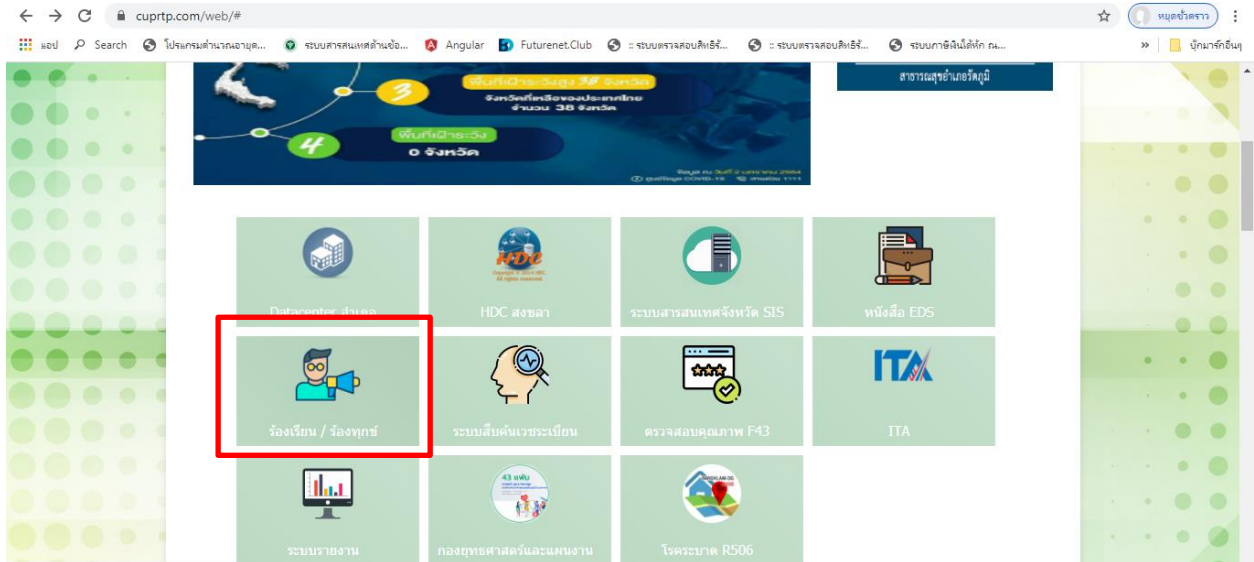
cuprtp.com/web/#

หยุดชั่วคราว

แอป Search โปรแกรมคำนวณอายุค... ระบบสารสนเทศด้านข้อ... Angular Futurenet.Club :: ระบบตรวจสอบสิทธิ์... :: ระบบตรวจสอบสิทธิ์... ระบบภาษีเงินได้หัก ณ...

บุ๊กมาร์กอื่นๆ

3 พื้นที่เฝ้าระวังสูง 38 จังหวัด จังหวัดที่เหลือของประเทศไทย จำนวน 38 จังหวัด

4 พื้นที่เฝ้าระวัง 0 จังหวัด

สาธารณสุขอำเภอวัดภูมิ

Datacenter สำนักงาน

HDC สงขลา

ระบบสารสนเทศจังหวัด SIS

หนังสือ EDS

ร้องเรียน / ร้องทุกข์

ระบบสืบค้นเวชระเบียน

ตรวจสอบคุณภาพ F43

ITA

ITA

43 แฟ้ม

ระบบรายงาน

กองยุทธศาสตร์และแผนงาน

โรคระบาด R506